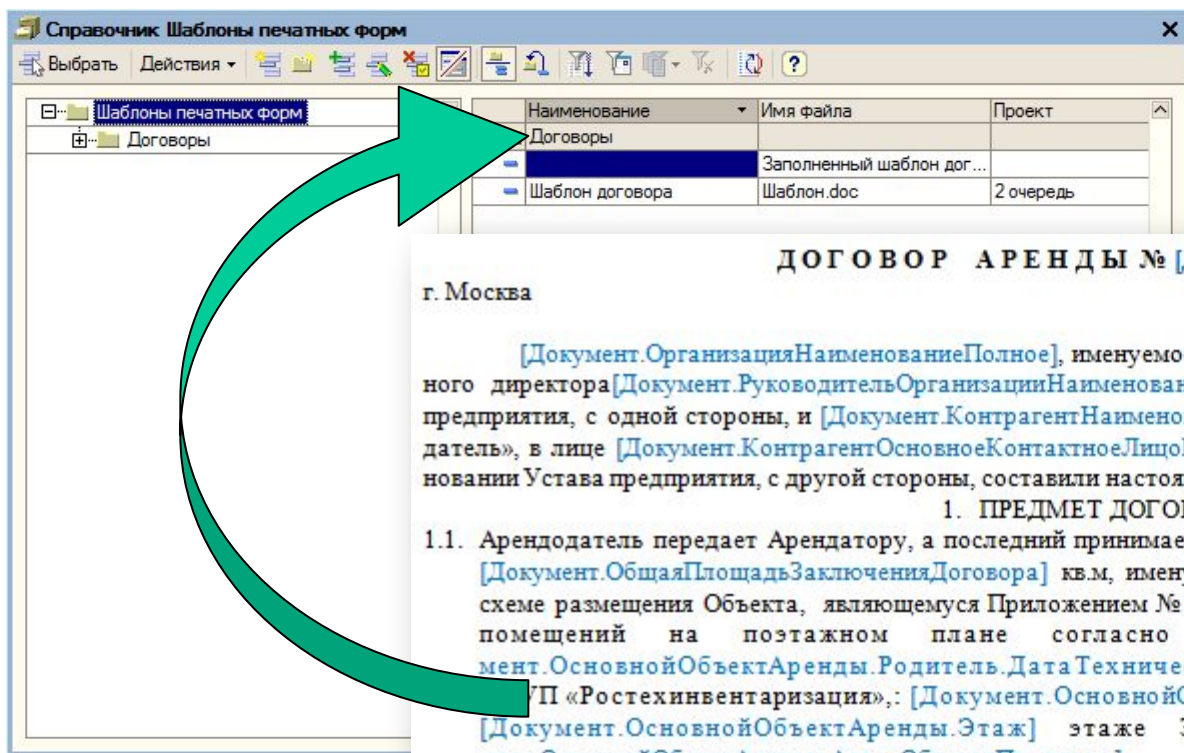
Справочник Шаблоны печатных форм

Выбрать | Действия ▾

Шаблоны печатных форм
Договоры

| Наименование | Имя файла | Проект |
|---|---|---|
| Договоры | | |
| | Заполненный шаблон дог... | |
| Шаблон договора | Шаблон.doc | 2 очередь |

ДОГОВОР АРЕНДЫ № [

г. Москва

[Документ.ОрганизацияНаименованиеПолное], именуемо ного директора[Документ.РуководительОрганизацииНаименован предприятия, с одной стороны, и [Документ.КонтрагентНаимено датель», в лице [Документ.КонтрагентОсновноеКонтактноеЛицо новании Устава предприятия, с другой стороны, составили настоя

1. ПРЕДМЕТ ДОГО

1.1. Арендодатель передает Арендатору, а последний принимае [Документ.ОбщаяПлощадьЗаключенияДоговора] кв.м, имену схеме размещения Объекта, являющемуся Приложением № помещений на поэтажном плане согласно мент.ОсновнойОбъектАренды.Родитель.ДатаТехниче УП «Ростехинвентаризация»,: [Документ.ОсновнойО [Документ.ОсновнойОбъектАренды.Этаж] этаже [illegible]